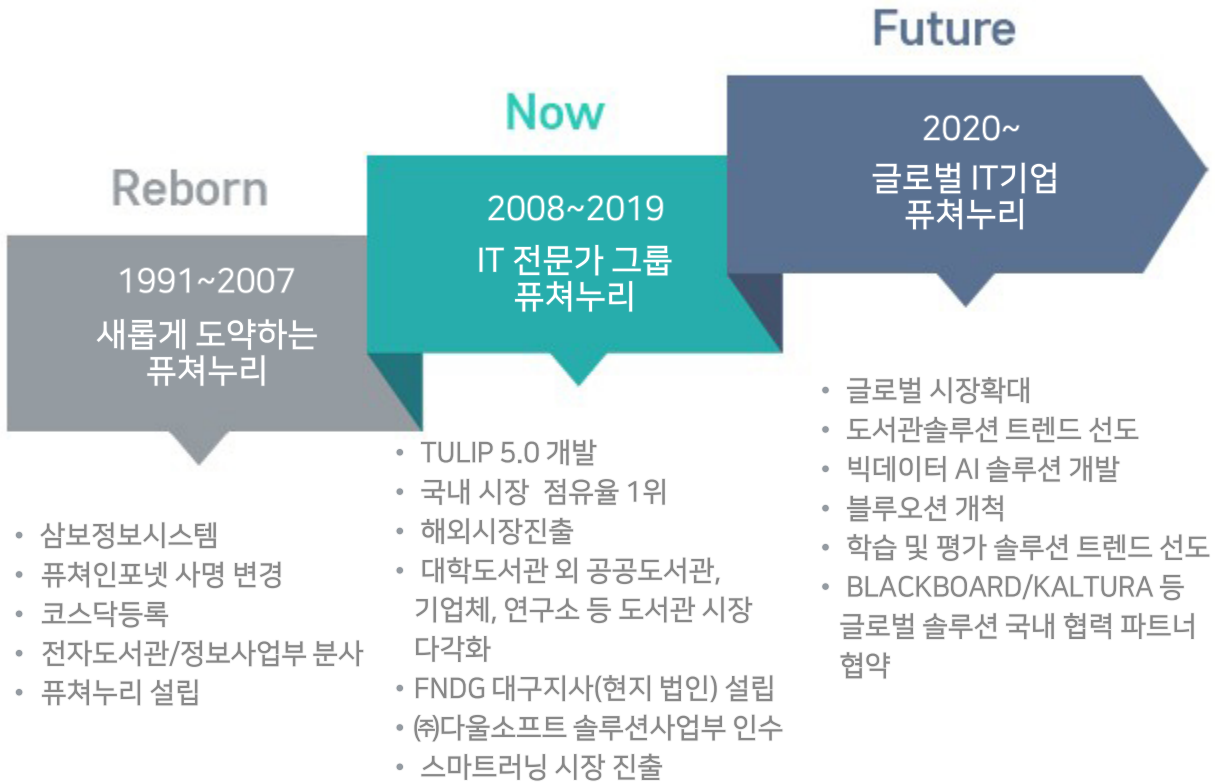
Future

Now

Reborn

1991~2007
새롭게 도약하는 퓨쳐누리

2008~2019
IT 전문가 그룹 퓨쳐누리

2020~
글로벌 IT기업 퓨쳐누리

• 삼보정보시스템
• 퓨쳐인포넷 사명 변경
• 코스닥등록
• 전자도서관/정보사업부 분사
• 퓨쳐누리 설립

• TULIP 5.0 개발
• 국내 시장 점유율 1위
• 해외시장진출
• 대학도서관 외 공공도서관, 기업체, 연구소 등 도서관 시장 다각화
• FNDG 대구지사(현지 법인) 설립
• ㈜다울소프트 솔루션사업부 인수
• 스마트러닝 시장 진출

• 글로벌 시장확대
• 도서관솔루션 트렌드 선도
• 빅데이터 AI 솔루션 개발
• 블루오션 개척
• 학습 및 평가 솔루션 트렌드 선도
• BLACKBOARD/KALTURA 등 글로벌 솔루션 국내 협력 파트너 협약